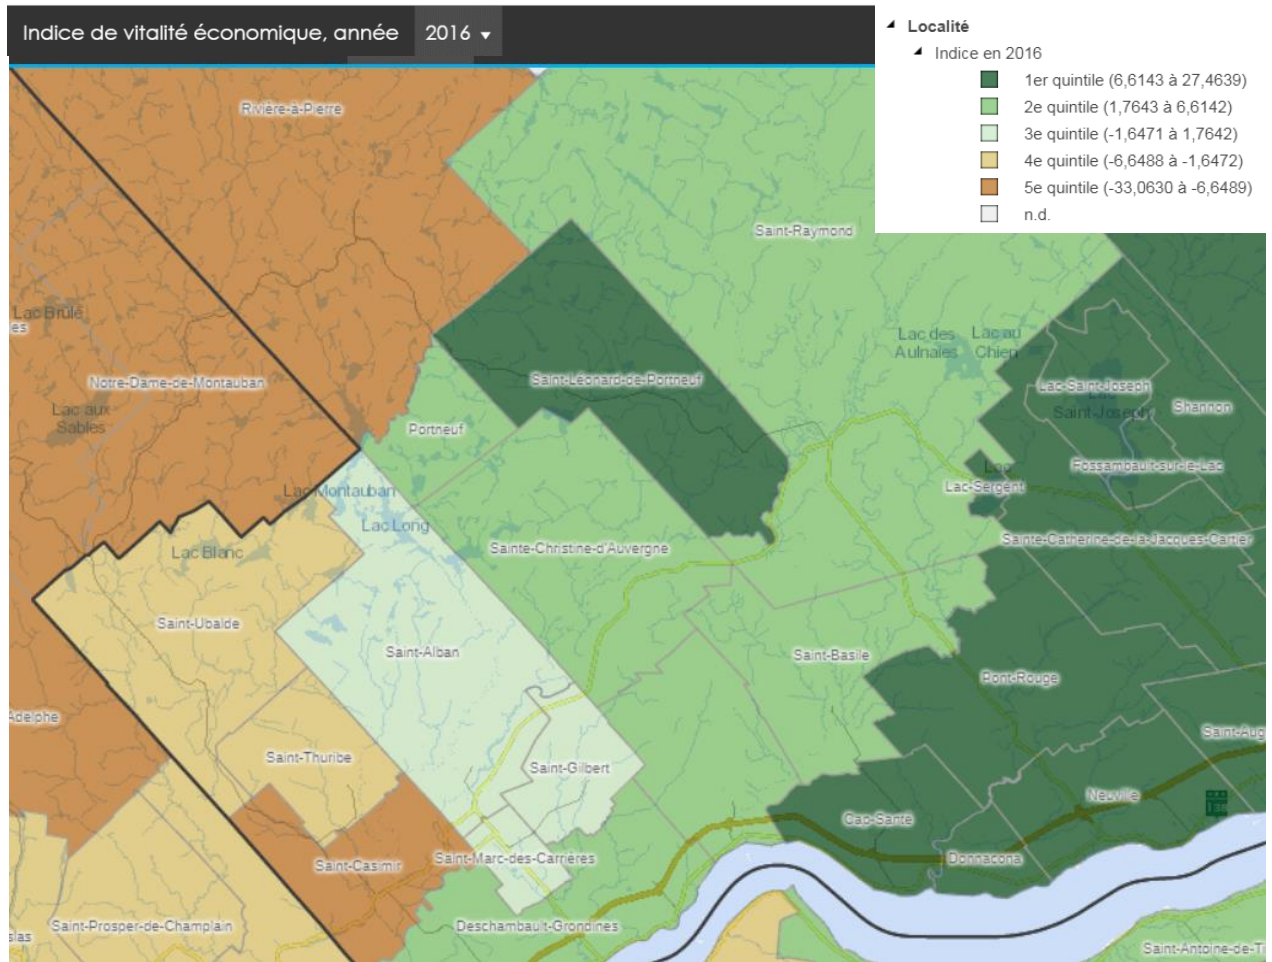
Indice de vitalité économique, année 2016

Localité
Indice en 2016
1er quintile (6,6143 à 27,4639)
2e quintile (1,7643 à 6,6142)
3e quintile (-1,6471 à 1,7642)
4e quintile (-6,6488 à -1,6472)
5e quintile (-33,0630 à -6,6489)
n.d.

Rivière-à-Pierre
Saint-Raymond
Lac Brûlé
es
Notre-Dame-de-Montauban
Lac aux Sables
Saint-Léonard-de-Portneuf
Lac des Aulnaies
Lac au Chien
Lac-Saint-Joseph
Lac Saint-Joseph
Shannon
Portneuf
Fossambault-sur-le-Lac
Lac
Lac-Sergent
Lac Montauban
Lac Long
Sainte-Christine-d'Auvergne
Sainte-Catherine-de-la-Jacques-Cartier
Lac Blanc
Saint-Ubalde
Saint-Alban
Saint-Basile
Pont-Rouge
Adelphe
Saint-Aug
Saint-Thuribe
Saint-Gilbert
Neuville
Cap-Santé
Donnacona
Saint-Casimir
Saint-Marc-des-Carrières
Saint-Prosper-de-Champlain
las
Deschambault-Grondines
Saint-Antoine-de-T